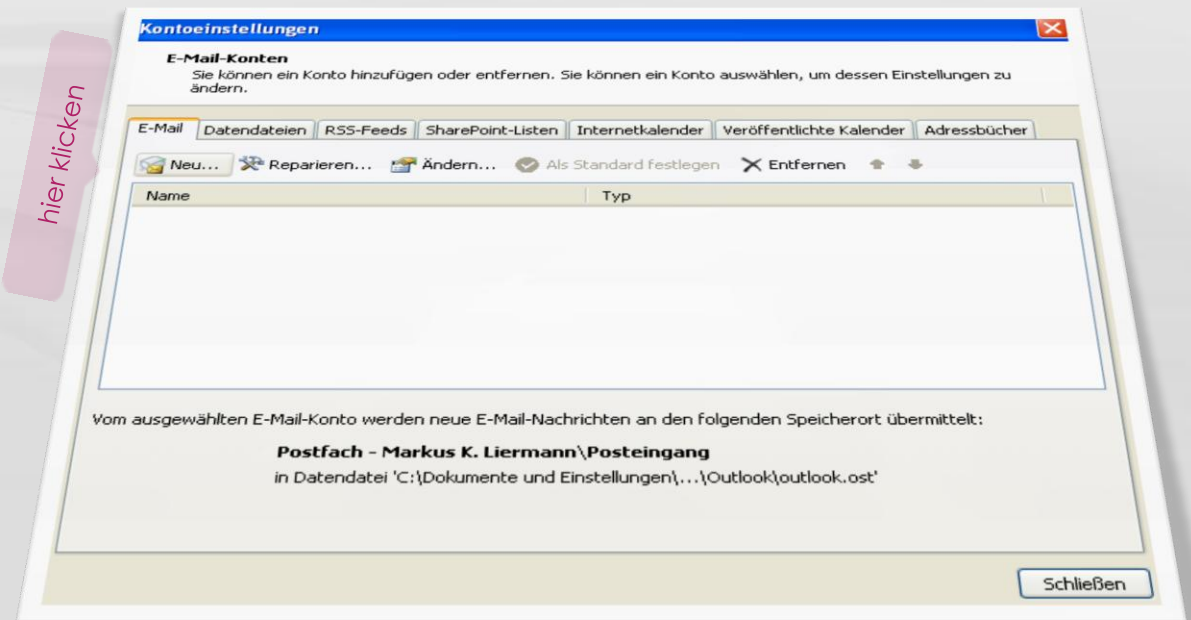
hier klicken

Kontoeinstellungen

E-Mail-Konten
Sie können ein Konto hinzufügen oder entfernen. Sie können ein Konto auswählen, um dessen Einstellungen zu ändern.

E-Mail | Datendateien | RSS-Feeds | SharePoint-Listen | Internetkalender | Veröffentlichte Kalender | Adressbücher

Neu... Reparieren... Ändern... Als Standard festlegen Entfernen

| Name | Typ |
|---|---|

Vom ausgewählten E-Mail-Konto werden neue E-Mail-Nachrichten an den folgenden Speicherort übermittelt:

Postfach - Markus K. Liermann\Posteingang
in Datendatei 'C:\Dokumente und Einstellungen\...\Outlook\outlook.ost'

Schließen